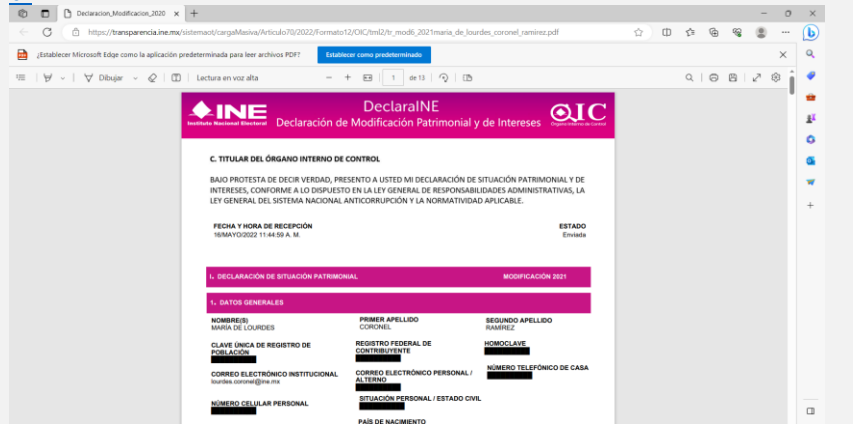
Declaracion_Modificacion_2020 ×

https://transparencia.ine.mx/sistemaot/cargaMasiva/Articulo70/2022/Formato12/OIC/tml2/tr_mod6_2021maria_de_lourdes_coronel_ramirez.pdf

¿Establecer Microsoft Edge como la aplicación predeterminada para leer archivos PDF? Establecer como predeterminado

Dibujar Lectura en voz alta 1 de 13

INE Instituto Nacional Electoral DeclaraINE Declaración de Modificación Patrimonial y de Intereses OIC Órgano Interno de Control

C. TITULAR DEL ÓRGANO INTERNO DE CONTROL

BAJO PROTESTA DE DECIR VERDAD, PRESENTO A USTED MI DECLARACIÓN DE SITUACIÓN PATRIMONIAL Y DE INTERESES, CONFORME A LO DISPUESTO EN LA LEY GENERAL DE RESPONSABILIDADES ADMINISTRATIVAS, LA LEY GENERAL DEL SISTEMA NACIONAL ANTICORRUPCIÓN Y LA NORMATIVIDAD APLICABLE.

FECHA Y HORA DE RECEPCIÓN
16/MAYO/2022 11:44:59 A. M.

ESTADO
Enviada

I. DECLARACIÓN DE SITUACIÓN PATRIMONIAL MODIFICACIÓN 2021

1. DATOS GENERALES

NOMBRE(S)
MARÍA DE LOURDES

PRIMER APELLIDO
CORONEL

SEGUNDO APELLIDO
RAMIREZ

CLAVE ÚNICA DE REGISTRO DE POBLACIÓN

REGISTRO FEDERAL DE CONTRIBUYENTE

HOMOCLAVE

CORREO ELECTRÓNICO INSTITUCIONAL
lourdes.coronel@ine.mx

CORREO ELECTRÓNICO PERSONAL / ALTERNO

NÚMERO TELEFÓNICO DE CASA

NÚMERO CELULAR PERSONAL

SITUACIÓN PERSONAL / ESTADO CIVIL

PAÍS DE NACIMIENTO